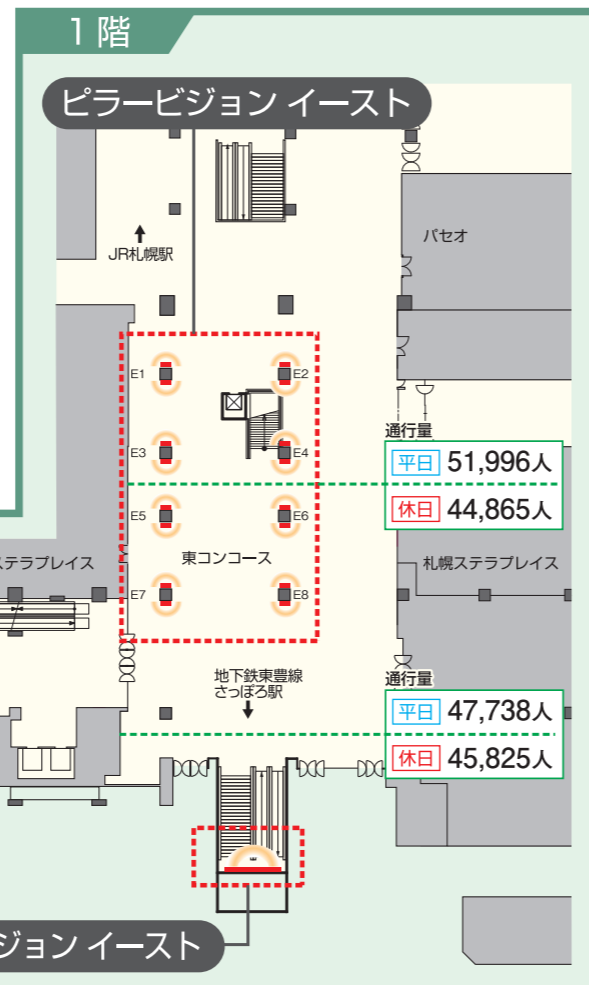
1階

ピラービジョン イースト

JR札幌駅

パセオ

E1
E2
E3
E4
E5
E6
E7
E8

東コンコース

通行量
平日 51,996人
休日 44,865人

ステラプレイス

札幌ステラプレイス

地下鉄東豊線
さっぽろ駅

通行量
平日 47,738人
休日 45,825人

ジョン イースト